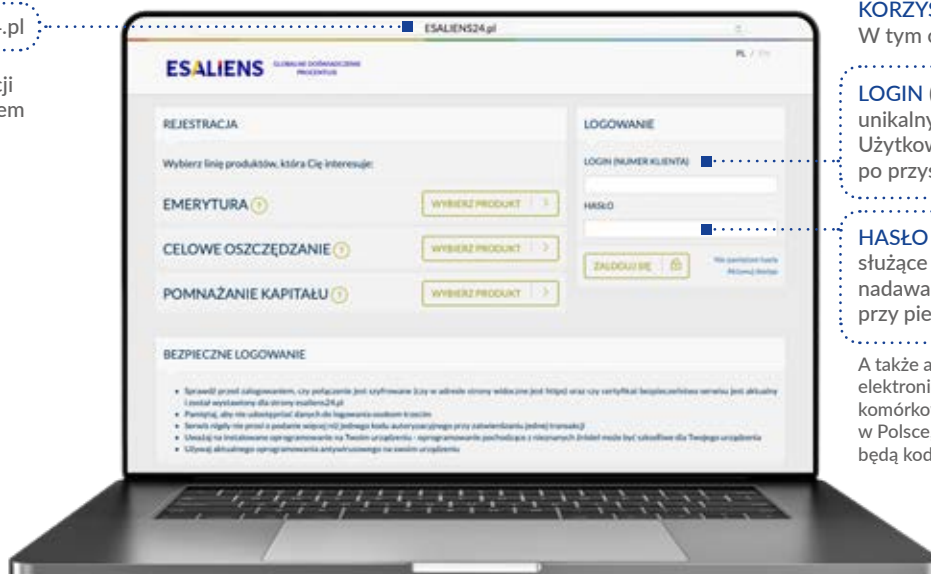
.pl

ji
em

ESALIENS24.pl

ESALIENS GLOBALNE DOŚWIADCZENIE PROCENTUJE

PL / EN

REJESTRACJA

Wybierz linię produktów, która Cię interesuje:

EMERYTURA

WYBIERZ PRODUKT >

CELOWE OSZCZĘDZANIE

WYBIERZ PRODUKT >

POMNAŻANIE KAPITAŁU

WYBIERZ PRODUKT >

LOGOWANIE

LOGIN (NUMER KLIENTA)

HASŁO

ZALOGUJ SIĘ

Nie pamiętasz hasła Aktywuj dostęp

BEZPIECZNE LOGOWANIE

• Sprawdź przed zalogowaniem, czy połączenie jest szyfrowane (czy w adresie strony widoczne jest https) oraz czy certyfikat bezpieczeństwa serwisu jest aktualny i został wystawiony dla strony esaliens24.pl
• Pamiętaj, aby nie udostępniać danych do logowania osobom trzecim
• Serwis nigdy nie prosi o podanie więcej niż jednego kodu autoryzacyjnego przy zatwierdzaniu jednej transakcji
• Uważaj na instalowane oprogramowanie na Twoim urządzeniu - oprogramowanie pochodzące z nieznanych źródeł może być szkodliwe dla Twojego urządzenia
• Używaj aktualnego oprogramowania antywirusowego na swoim urządzeniu

KORZYS
W tym c

LOGIN (
unikalny
Użytkow
po przys

HASŁO
służące
nadawa
przy pie

A także a
elektroni
komórko
w Polsce
będą kod